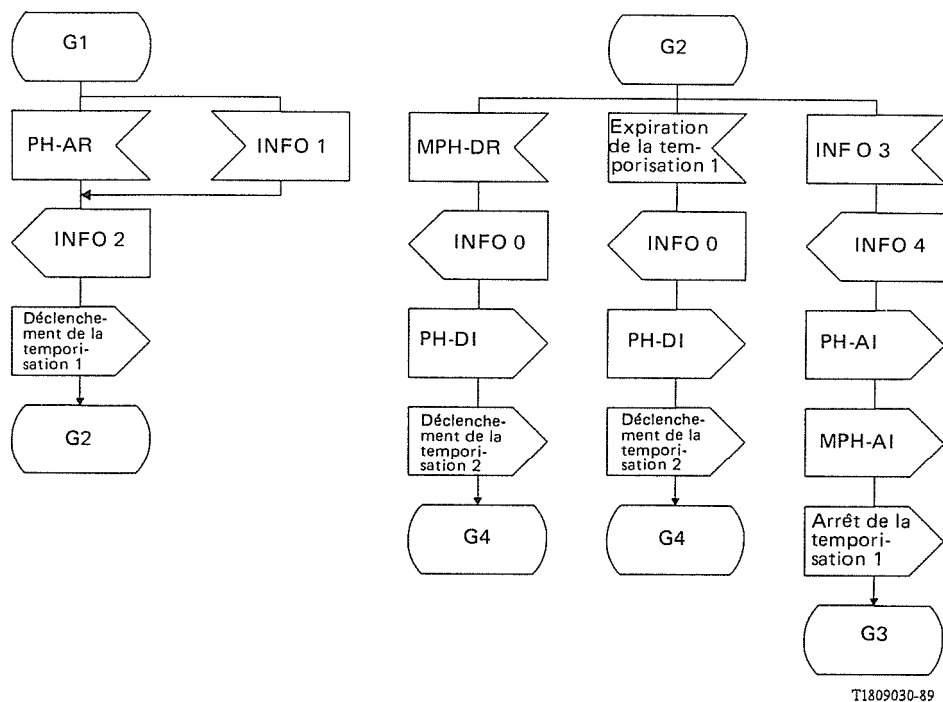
G1

PH-AR

INFO 1

INFO 2

Déclenchement de la temporisation 1

G2

G2

MPH-DR

INFO 0

PH-DI

Déclenchement de la temporisation 2

G4

Expiration de la temporisation 1

INFO 0

PH-DI

Déclenchement de la temporisation 2

G4

INFO 3

INFO 4

PH-AI

MPH-AI

Arrêt de la temporisation 1

G3

T1809030-89